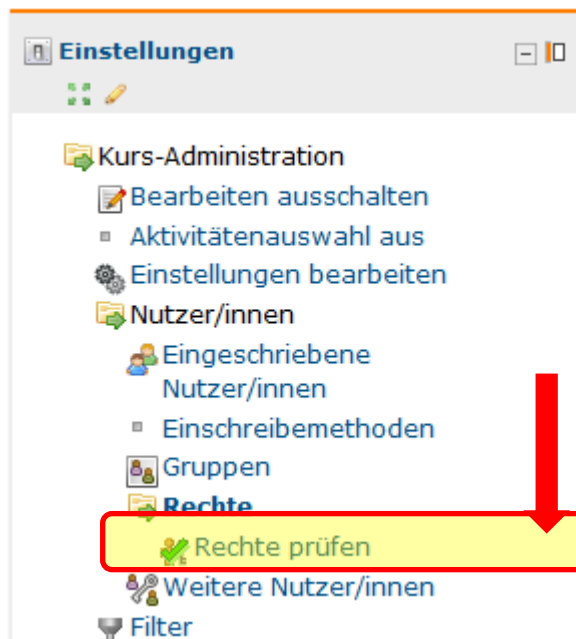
Einstellungen

Kurs-Administration
Bearbeiten ausschalten
Aktivitätenauswahl aus
Einstellungen bearbeiten
Nutzer/innen
Eingeschriebene Nutzer/innen
Einschreibemethoden
Gruppen
Rechte
Rechte prüfen
Weitere Nutzer/innen
Filter